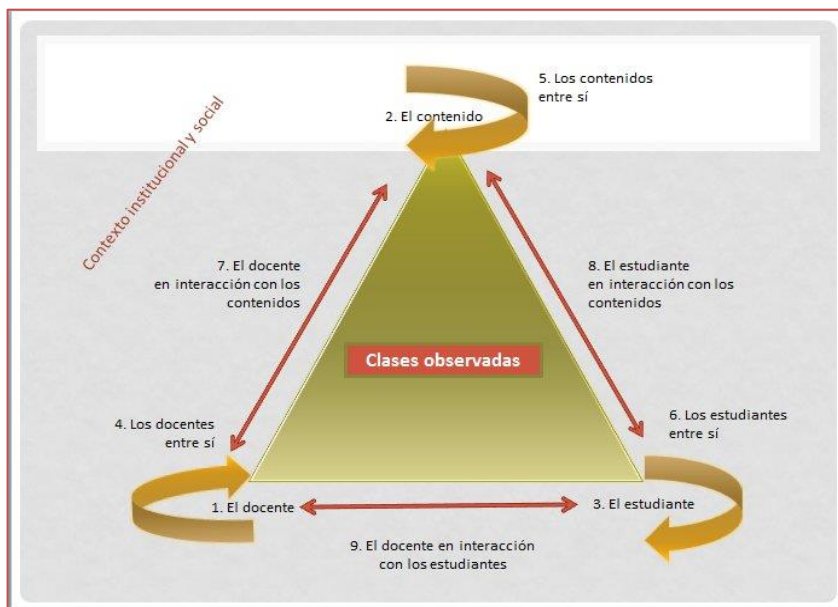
Contexto institucional y social

5. Los contenidos entre sí

2. El contenido

7. El docente en interacción con los contenidos

8. El estudiante en interacción con los contenidos

Clases observadas

4. Los docentes entre sí

6. Los estudiantes entre sí

1. El docente

3. El estudiante

9. El docente en interacción con los estudiantes